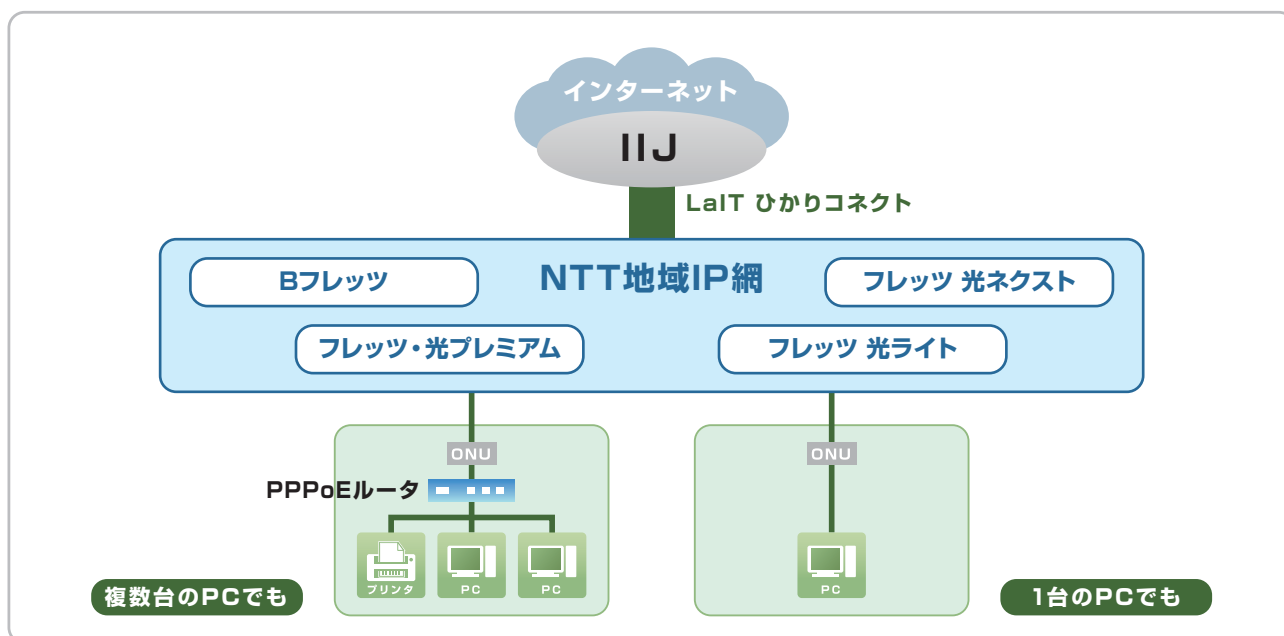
インターネット

IIJ

LaIT ひかりコネクト

NTT地域IP網

Bフレッツ

フレッツ 光ネクスト

フレッツ・光プレミアム

フレッツ 光ライト

ONU

PPPoEルータ

プリンタ

PC

PC

ONU

PC

複数台のPCでも

1台のPCでも